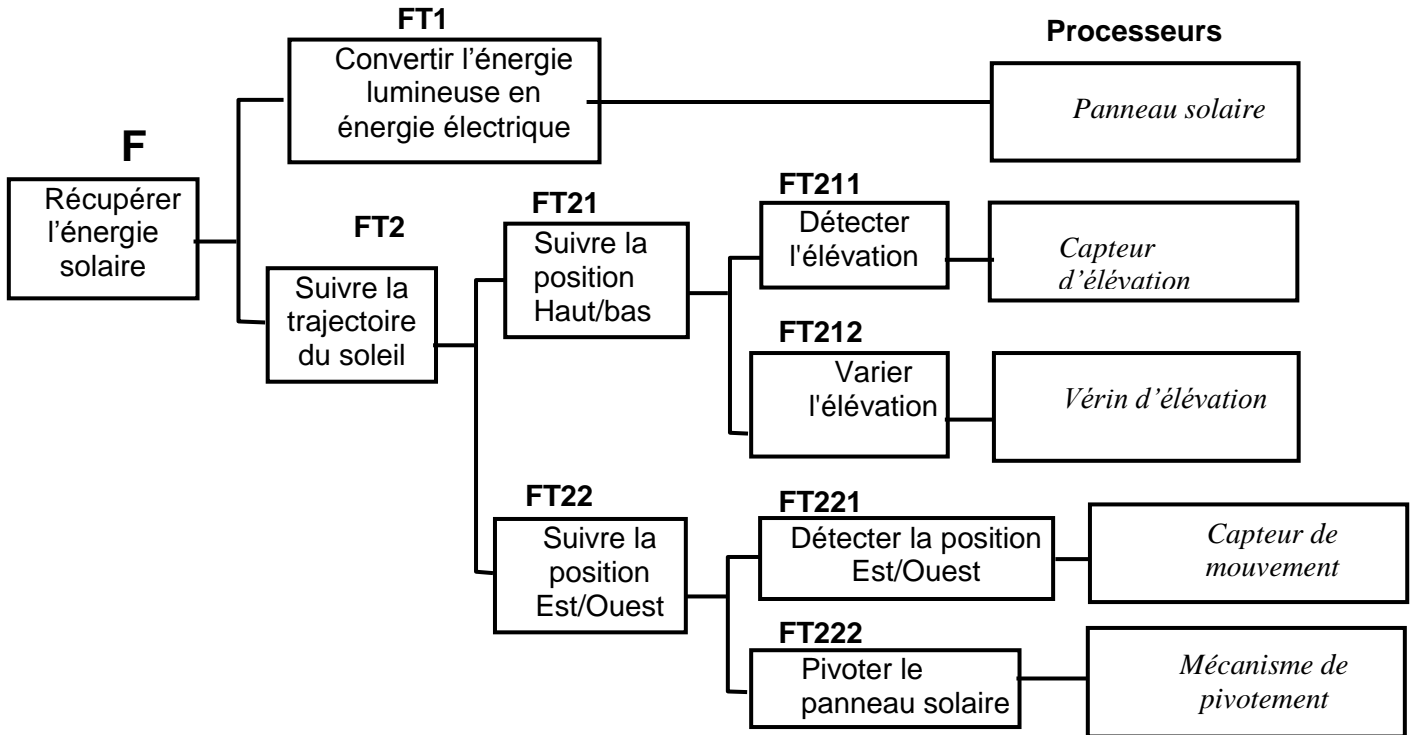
FT1

Convertir l'énergie lumineuse en énergie électrique

Processeurs

Panneau solaire

F

Récupérer l'énergie solaire

FT2

Suivre la trajectoire du soleil

FT21

Suivre la position Haut/bas

FT211

Détecter l'élévation

Capteur d'élévation

FT212

Varier l'élévation

Vérin d'élévation

FT22

Suivre la position Est/Ouest

FT221

Détecter la position Est/Ouest

Capteur de mouvement

FT222

Pivoter le panneau solaire

Mécanisme de pivotement